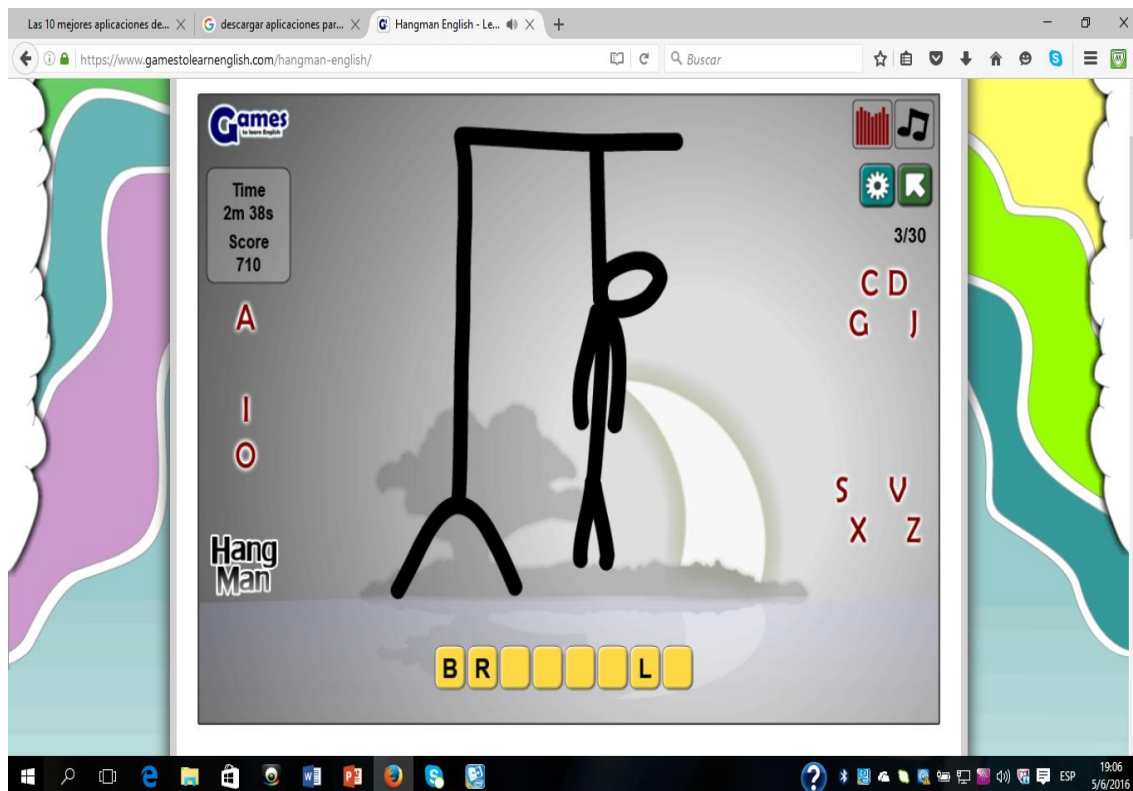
Las 10 mejores aplicaciones de... ×
descargar aplicaciones par... ×
Hangman English - Le... ×
+

https://www.gamestolearnenglish.com/hangman-english/

Buscar

Games to learn English

Time
2m 38s
Score
710

3/30

A

I
O

C D
G J

S V
X Z

Hang Man

B R L

ESP
19:06
5/6/2016